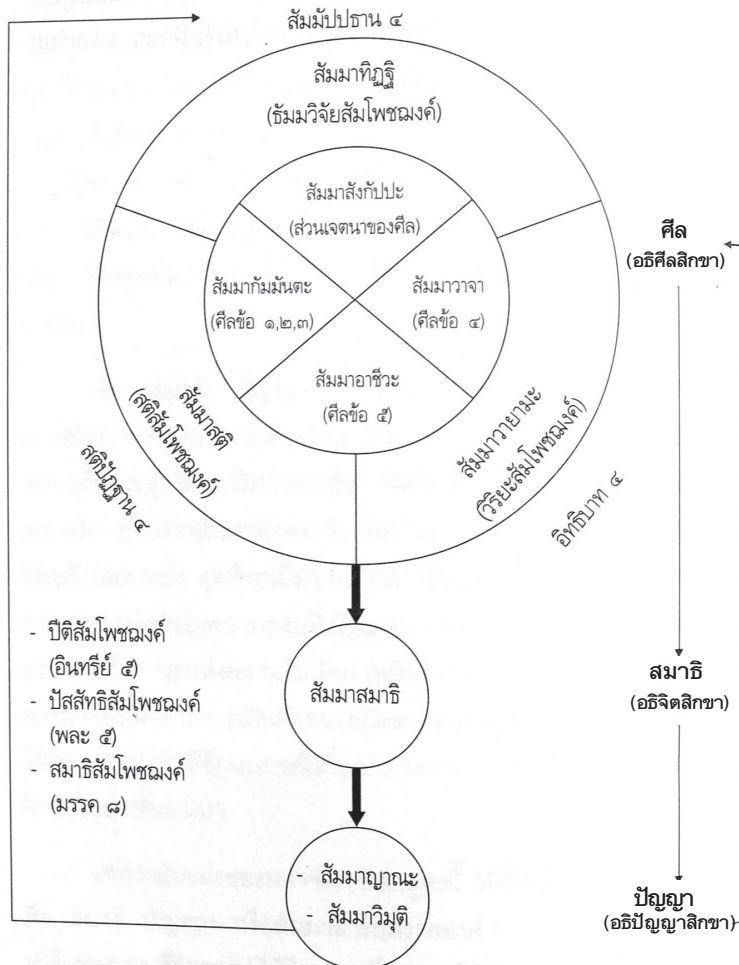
สัมมัปปธาน ๔

สัมมาทิฏฐิ
(ธัมมวิจัยสัมโพชฌงค์)

สัมมาสังกัปปะ
(ส่วนเจตนาของศีล)

สัมมากัมมันตะ
(ศีลข้อ ๑,๒,๓)

สัมมาวาจา
(ศีลข้อ ๔)

สัมมาอาชีวะ
(ศีลข้อ ๕)

สัมมาสติ
(สติสัมโพชฌงค์)

สติปัฏฐาน ๔

สัมมาวายามะ
(วิริยะสัมโพชฌงค์)

อิทธิบาท ๔

ศีล
(อธิศีลสิกขา)

- ปีติสัมโพชฌงค์
(อินทรีย์ ๕)
- ปัสสัทธิสัมโพชฌงค์
(พละ ๕)
- สมาธิสัมโพชฌงค์
(มรรค ๘)

สัมมาสมาธิ

สมาธิ
(อธิจิตสิกขา)

- สัมมาญาณะ
- สัมมาวิมุตติ

ปัญญา
(อธิปัญญาสิกขา)